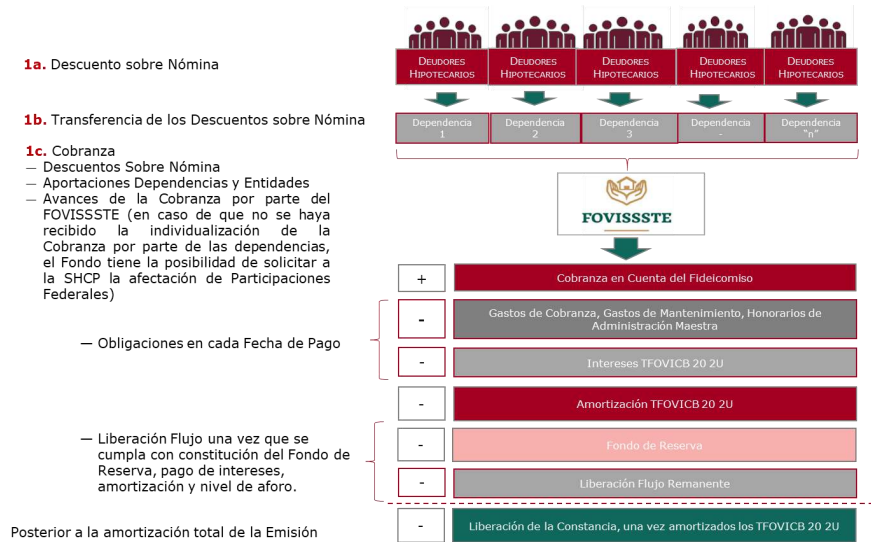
1a. Descuento sobre Nómina

DEUDORES HIPOTECARIOS

DEUDORES HIPOTECARIOS

DEUDORES HIPOTECARIOS

DEUDORES HIPOTECARIOS

DEUDORES HIPOTECARIOS

1b. Transferencia de los Descuentos sobre Nómina

Dependencia 1

Dependencia 2

Dependencia 3

Dependencia -

Dependencia "n"

1c. Cobranza
— Descuentos Sobre Nómina
— Aportaciones Dependencias y Entidades
— Avances de la Cobranza por parte del FOVISSSTE (en caso de que no se haya recibido la individualización de la Cobranza por parte de las dependencias, el Fondo tiene la posibilidad de solicitar a la SHCP la afectación de Participaciones Federales)

FOVISSSTE

+ Cobranza en Cuenta del Fideicomiso

— Obligaciones en cada Fecha de Pago

- Gastos de Cobranza, Gastos de Mantenimiento, Honorarios de Administración Maestra

- Intereses TFOVICB 20 2U

- Amortización TFOVICB 20 2U

— Liberación Flujo una vez que se cumpla con constitución del Fondo de Reserva, pago de intereses, amortización y nivel de aforo.

- Fondo de Reserva

- Liberación Flujo Remanente

Posterior a la amortización total de la Emisión

- Liberación de la Constancia, una vez amortizados los TFOVICB 20 2U